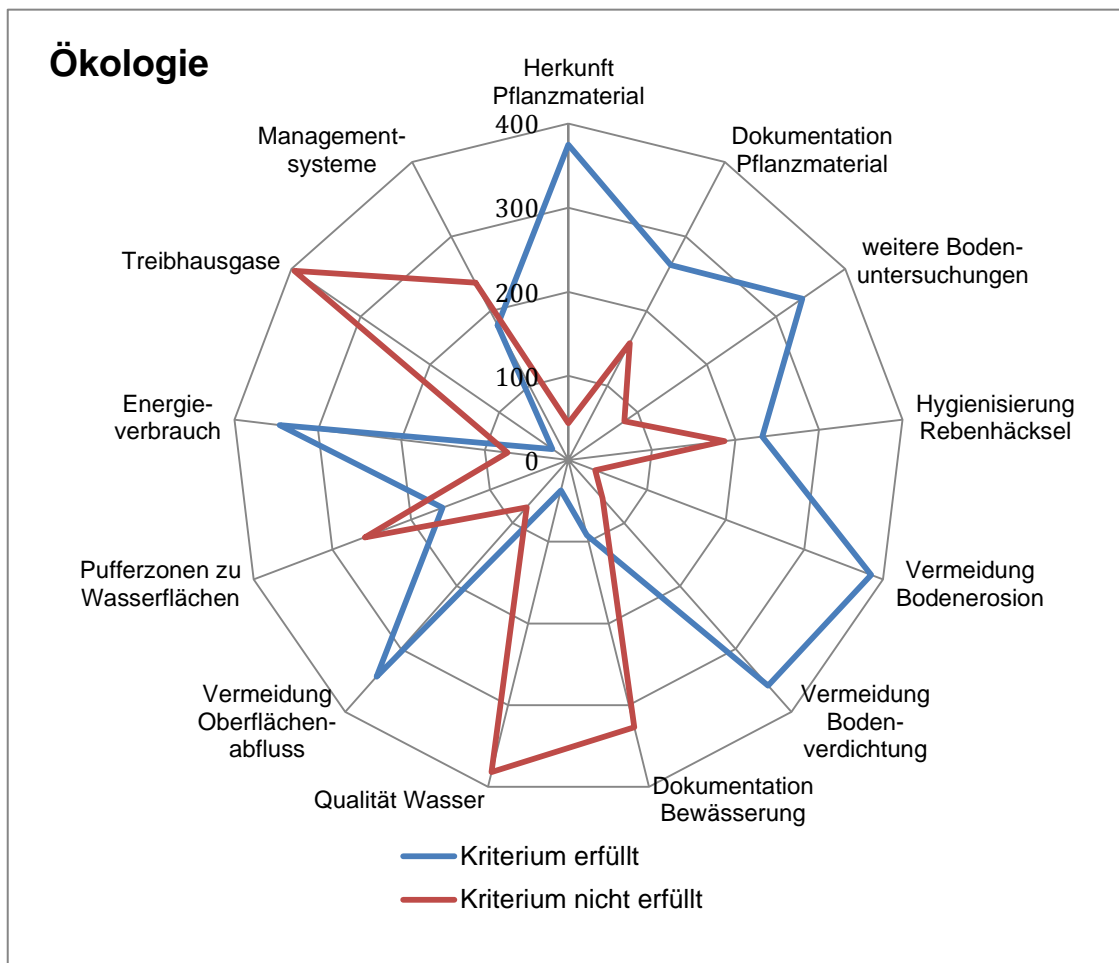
Ökologie

Herkunft Pflanzmaterial

Dokumentation Pflanzmaterial

weitere Boden-untersuchungen

Hygienisierung Rebenhäcksel

Vermeidung Bodenerosion

Vermeidung Boden-verdichtung

Dokumentation Bewässerung

Qualität Wasser

Vermeidung Oberflächen-abfluss

Pufferzonen zu Wasserflächen

Energie-verbrauch

Treibhausgase

Management-systeme

400
300
200
100
0

Kriterium erfüllt
Kriterium nicht erfüllt